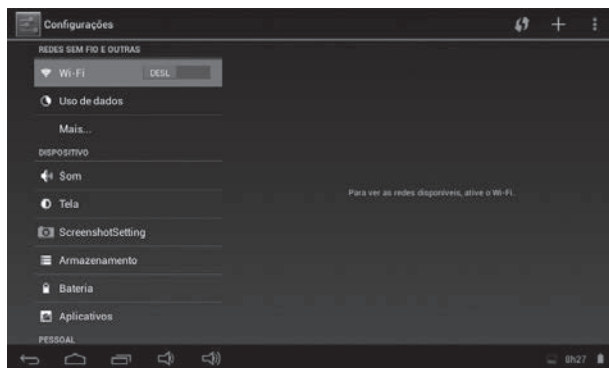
Configurações

REDES SEM FIO E OUTRAS

Wi-Fi DESL

Uso de dados

Mais...

DISPOSITIVO

Som

Tela

ScreenshotSetting

Armazenamento

Bateria

Aplicativos

PESSOAL

Para ver as redes disponíveis, ative o Wi-Fi.

8h27